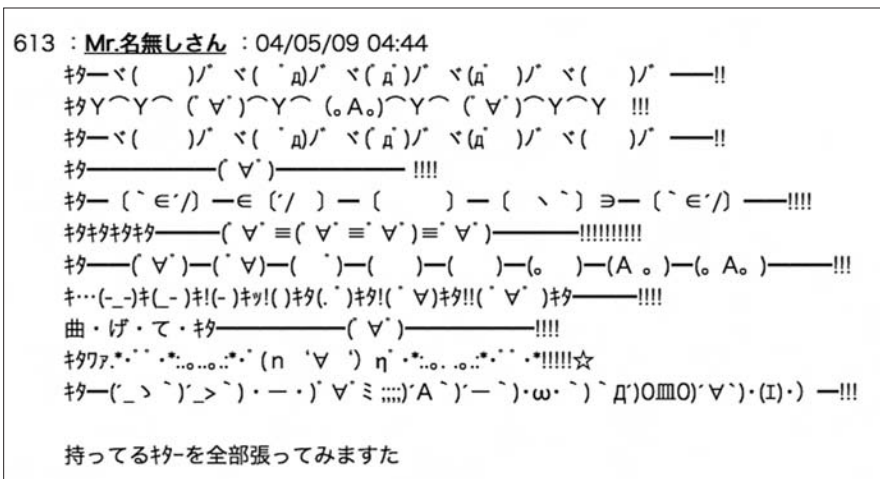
613 ：Mr.名無しさん ：04/05/09 04:44
ｷﾀ━ヾ(　　)ﾉﾞヾ(　ﾟдﾟ)ﾉﾞヾ(ﾟдﾟ)ﾉﾞヾ(дﾟ　)ﾉﾞヾ(　　)ﾉﾞ━━!!
ｷﾀY⌒Y⌒（ﾟ∀ﾟ）⌒Y⌒（｡A｡）⌒Y⌒（ﾟ∀ﾟ）⌒Y⌒Y　!!!
ｷﾀ━ヾ(　　)ﾉﾞヾ(　ﾟдﾟ)ﾉﾞヾ(ﾟдﾟ)ﾉﾞヾ(дﾟ　)ﾉﾞヾ(　　)ﾉﾞ━━!!
ｷﾀ━━━━━━(ﾟ∀ﾟ)━━━━━━ !!!!
ｷﾀ━〔ﾟ∈ﾟﾉ〕━∈〔ﾟﾉ　〕━〔　　　〕━〔　ヽﾟ〕∋━〔ﾟ∈ﾟﾉ〕━━!!!!
ｷﾀｷﾀｷﾀｷﾀ━━(ﾟ∀ﾟ≡(ﾟ∀ﾟ≡ﾟ∀ﾟ)≡ﾟ∀ﾟ)━━━━!!!!!!!!!!
ｷﾀ━━(ﾟ∀ﾟ)━(ﾟ∀)━(　ﾟ)━(　　)━(　　)━(｡　)━(A　｡)━(｡A｡)━━━!!!
ｷ…(-_-)ｷ(_-)ｷ!(-)ｷｯ!()ｷﾀ(.ﾟ)ｷﾀ!(ﾟ∀)ｷﾀ!!(ﾟ∀ﾟ)ｷﾀ━━━!!!!
曲・げ・て・ｷﾀ━━━━━━(ﾟ∀ﾟ)━━━━━━!!!!
ｷﾀﾜｧ.*･ﾟﾟ･*:.｡..｡.:*･ﾟ(n　ﾟ∀　ﾟ)η　ﾟ･*:.｡. .｡.:*･ﾟﾟ･*!!!!!☆
ｷﾀ━(ﾟ_ゝﾟ)ﾟ_>ﾟ)・ー・)ﾟ∀ﾟ彡;;;;)ﾟAﾟ)ﾟーﾟ)・ω・ﾟ)ﾟДﾟ)OШO)ﾟ∀ﾟ)・(I)・)━!!!

持ってるｷﾀｰを全部張ってみますた